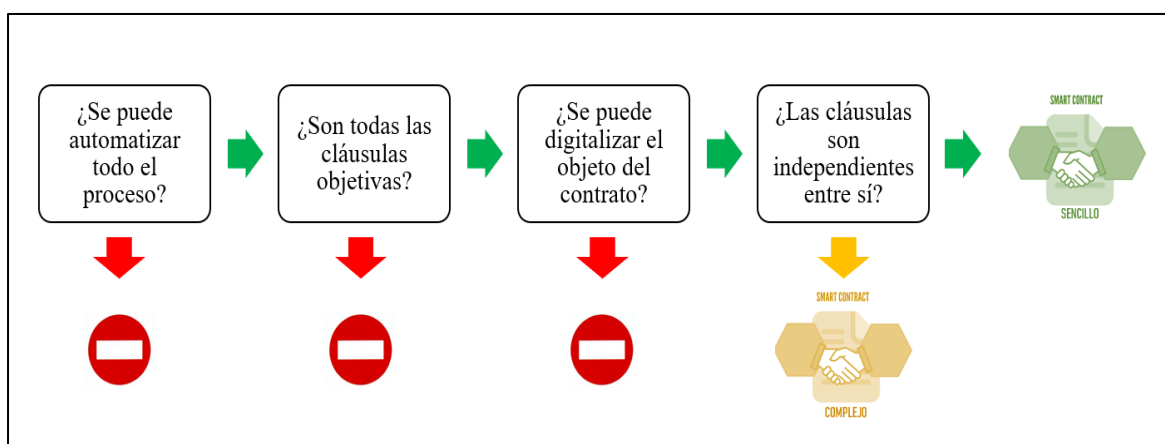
¿Se puede automatizar todo el proceso?

¿Son todas las cláusulas objetivas?

¿Se puede digitalizar el objeto del contrato?

¿Las cláusulas son independientes entre sí?

SMART CONTRACT
SENCILLO

SMART CONTRACT
COMPLEJO